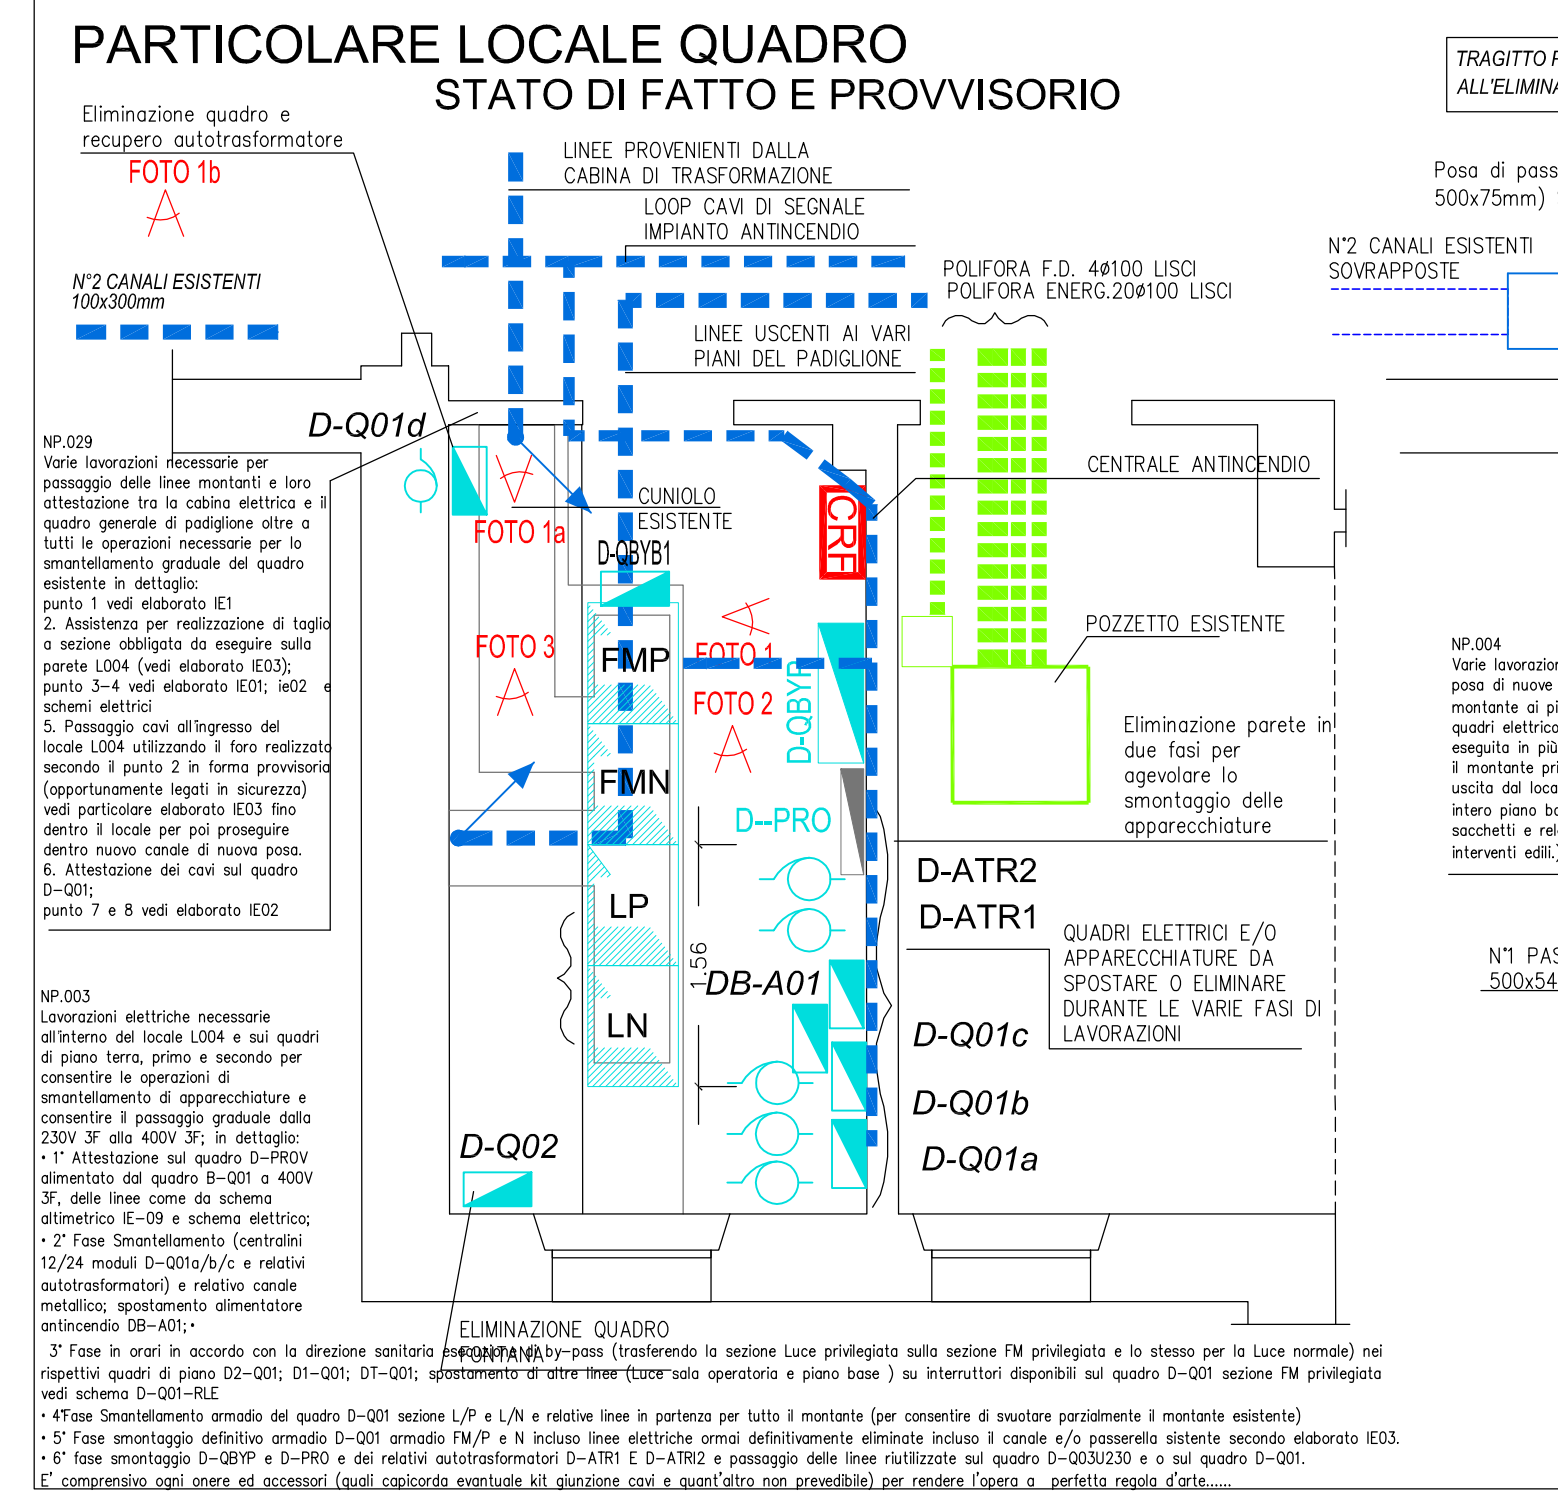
PARTICOLARE LOCALE QUADRO
STATO DI FATTO E PROVVISORIO

TRAGITTO P
ALL'ELIMINA

Eliminazione quadro e recupero autotrasformatore
FOTO 1b

LINEE PROVENIENTI DALLA CABINA DI TRASFORMAZIONE
LOOP CAVI DI SEGNALE IMPIANTO ANTINCENDIO

Posa di pass
500x75mm)

N°2 CANALI ESISTENTI SOVRAPPOSTE

N°2 CANALI ESISTENTI
100x300mm

POLIFORA F.D. 4Ø100 LISCI
POLIFORA ENERG.20Ø100 LISCI

LINEE USCENTI AI VARI PIANI DEL PADIGLIONE

D-Q01d

NP.029
Varie lavorazioni necessarie per passaggio delle linee montanti e loro attestazione tra la cabina elettrica e il quadro generale di padiglione oltre a tutti le operazioni necessarie per lo smantellamento graduale del quadro esistente in dettaglio:
punto 1 vedi elaborato IE1
2. Assistenza per realizzazione di taglio a sezione obbligata da eseguire sulla parete L004 (vedi elaborato IE03);
punto 3-4 vedi elaborato IE01; ie02 e schemi elettrici
5. Passaggio cavi all'ingresso del locale L004 utilizzando il foro realizzato secondo il punto 2 in forma provvisoria (opportunamente legati in sicurezza) vedi particolare elaborato IE03 fino dentro il locale per poi proseguire dentro nuovo canale di nuova posa.
6. Attestazione dei cavi sul quadro D-Q01;
punto 7 e 8 vedi elaborato IE02

FOTO 1a
CUNIOLO ESISTENTE
D-QBYB1
CRF
CENTRALE ANTINCENDIO
FOTO 3
FMP
FOTO 1
FOTO 2
D-QBYP
POZZETTO ESISTENTE

NP.004
Varie lavorazion
posa di nuove
montante ai pi
quadri elettrico
eseguita in più
il montante pri
uscita dal loca
intero piano bo
sacchetti e rel
interventi edili.)

Eliminazione parete in due fasi per agevolare lo smontaggio delle apparecchiature

FMN
D--PRO
D-ATR2
D-ATR1
LP
1.56
DB-A01
LN

QUADRI ELETTRICI E/O APPARECCHIATURE DA SPOSTARE O ELIMINARE DURANTE LE VARIE FASI DI LAVORAZIONI

N°1 PAS
500x54

D-Q01c
D-Q01b
D-Q01a
D-Q02

NP.003
Lavorazioni elettriche necessarie all'interno del locale L004 e sui quadri di piano terra, primo e secondo per consentire le operazioni di smantellamento di apparecchiature e consentire il passaggio graduale dalla 230V 3F alla 400V 3F; in dettaglio:
• 1° Attestazione sul quadro D-PROV alimentato dal quadro B-Q01 a 400V 3F, delle linee come da schema altimetrico IE-09 e schema elettrico;
• 2° Fase Smantellamento (centralini 12/24 moduli D-Q01a/b/c e relativi autotrasformatori) e relativo canale metallico; spostamento alimentatore antincendio DB-A01;•

ELIMINAZIONE QUADRO FONTANA

3° Fase in orari in accordo con la direzione sanitaria esecuzione di by-pass (trasferendo la sezione Luce privilegiata sulla sezione FM privilegiata e lo stesso per la Luce normale) nei rispettivi quadri di piano D2-Q01; D1-Q01; DT-Q01; spostamento di altre linee (Luce sala operatoria e piano base ) su interruttori disponibili sul quadro D-Q01 sezione FM privilegiata vedi schema D-Q01-RLE
• 4°Fase Smantellamento armadio del quadro D-Q01 sezione L/P e L/N e relative linee in partenza per tutto il montante (per consentire di svuotare parzialmente il montante esistente)
• 5° Fase smontaggio definitivo armadio D-Q01 armadio FM/P e N incluso linee elettriche ormai definitivamente eliminate incluso il canale e/o passerella sistente secondo elaborato IE03.
• 6° fase smontaggio D-QBYP e D-PRO e dei relativi autotrasformatori D-ATR1 E D-ATRI2 e passaggio delle linee riutilizzate sul quadro D-Q03U230 e o sul quadro D-Q01.
E' comprensivo ogni onere ed accessori (quali capicorda evantuale kit giunzione cavi e quant'altro non prevedibile) per rendere l'opera a perfetta regola d'arte......